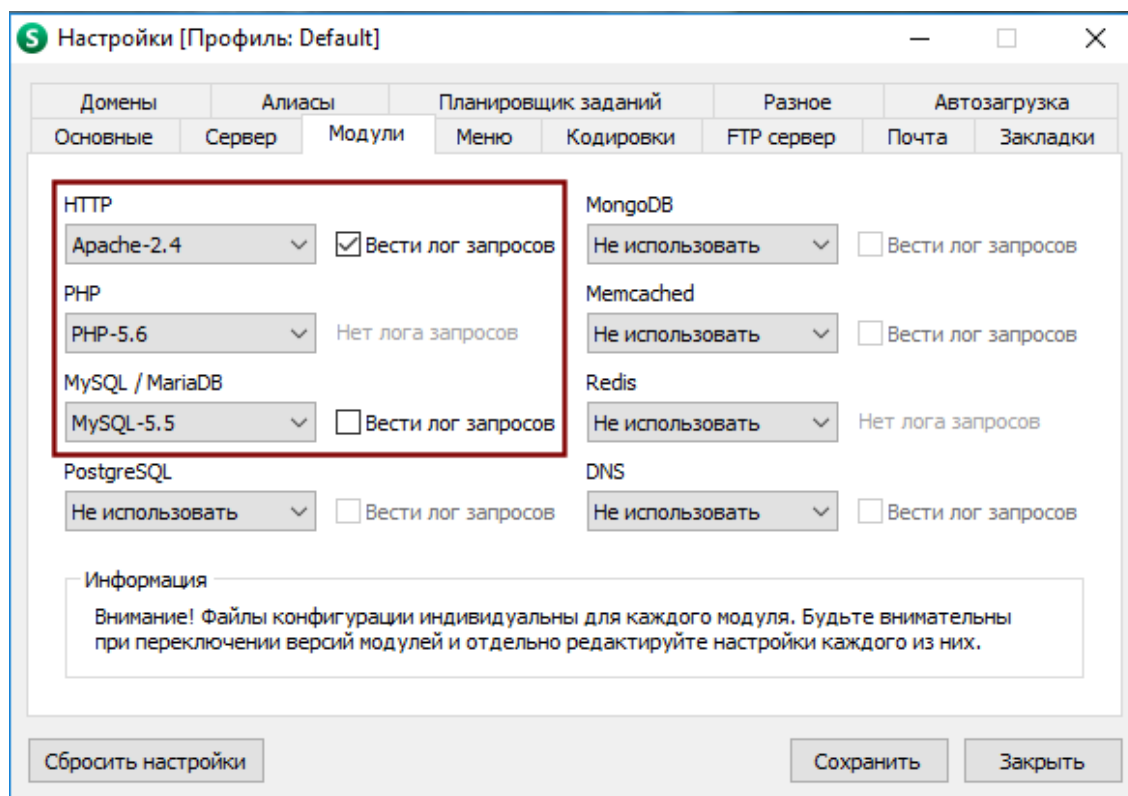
Настройки [Профиль: Default]

Домены | Алиасы | Планировщик заданий | Разное | Автозагрузка
Основные | Сервер | Модули | Меню | Кодировки | FTP сервер | Почта | Закладки

HTTP
Apache-2.4
Вести лог запросов

PHP
PHP-5.6
Нет лога запросов

MySQL / MariaDB
MySQL-5.5
Вести лог запросов

PostgreSQL
Не использовать
Вести лог запросов

MongoDB
Не использовать
Вести лог запросов

Memcached
Не использовать
Вести лог запросов

Redis
Не использовать
Нет лога запросов

DNS
Не использовать
Вести лог запросов

Информация
Внимание! Файлы конфигурации индивидуальны для каждого модуля. Будьте внимательны при переключении версий модулей и отдельно редактируйте настройки каждого из них.

Сбросить настройки
Сохранить
Закрыть